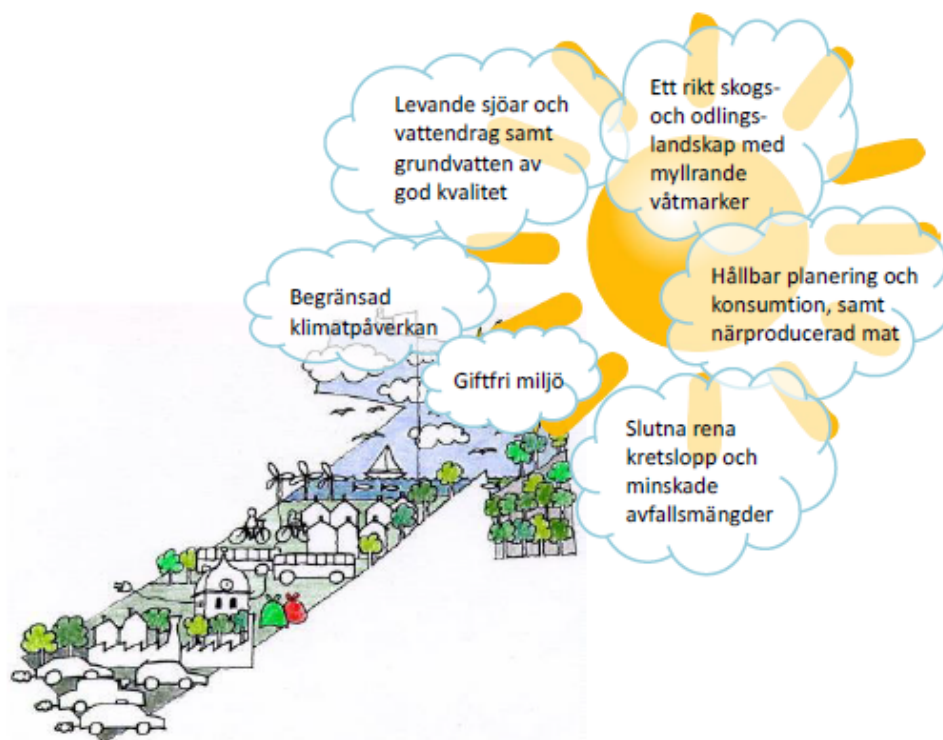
Levande sjöar och vattendrag samt grundvatten av god kvalitet

Ett rikt skogs- och odlings- landskap med myllrande våtmarker

Begränsad klimatpåverkan

Giftfri miljö

Hållbar planering och konsumtion, samt närproducerad mat

Slutna rena kretslopp och minskade avfallsmängder